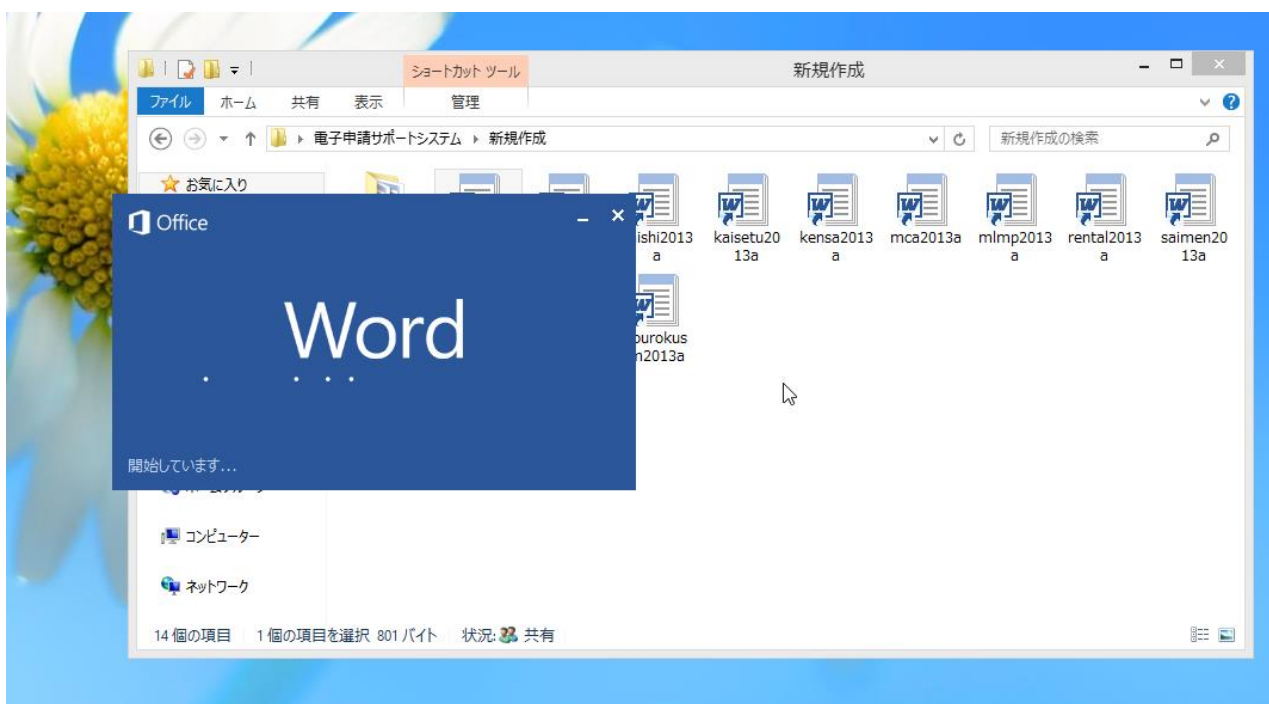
ショートカット ツール
新規作成
ファイル
ホーム
共有
表示
管理
電子申請サポートシステム ▸ 新規作成
新規作成の検索
お気に入り
Office
Word
開始しています...
ishi2013a
kaisetu2013a
kensa2013a
mca2013a
mlmp2013a
rental2013a
saimen2013a
urokus n2013a
コンピューター
ネットワーク
14 個の項目 1 個の項目を選択 801 バイト 状況: 共有